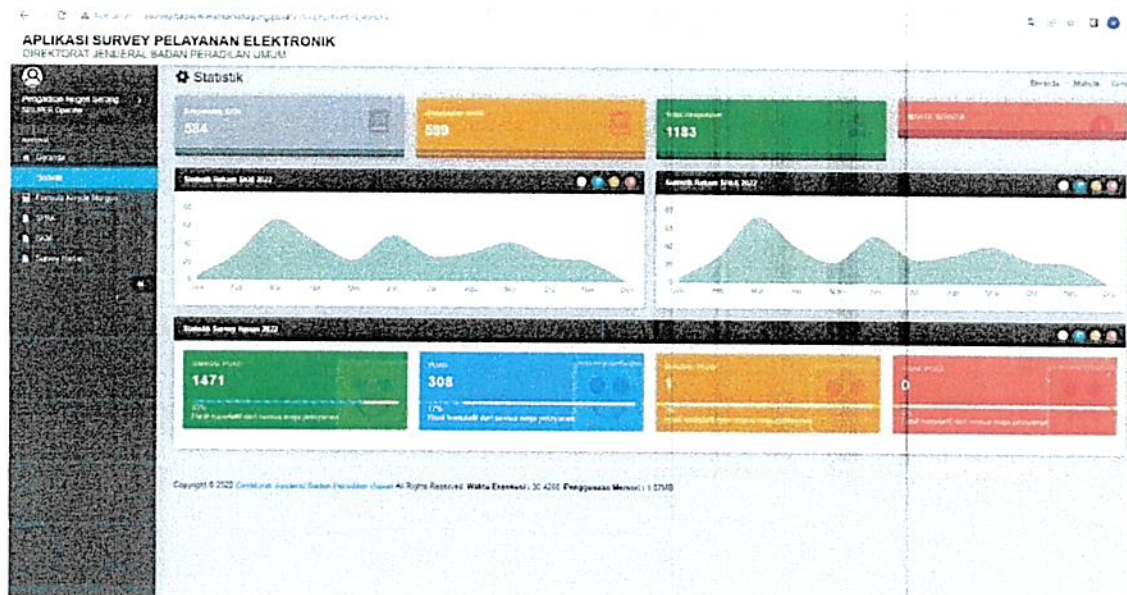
APLIKASI SURVEY PELAYANAN ELEKTRONIK
DIREKTORAT JENDERAL BADAN PERADILAN UMUM

Pengadilan Negeri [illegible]
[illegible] Operator

Beranda
Statistik
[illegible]
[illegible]
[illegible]
Survey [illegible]

Statistik

Beranda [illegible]

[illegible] IKM
584

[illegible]
599

Total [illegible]
1183

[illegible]

Statistik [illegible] IKM 2022

Statistik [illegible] 2022

Statistik Survey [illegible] 2022

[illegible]
1471

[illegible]
308

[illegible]
1

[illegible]
0

Copyright © 2022 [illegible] Direktorat Jenderal Badan Peradilan Umum All Rights Reserved. Waktu Eksekusi : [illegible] Penggunaan Memori : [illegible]